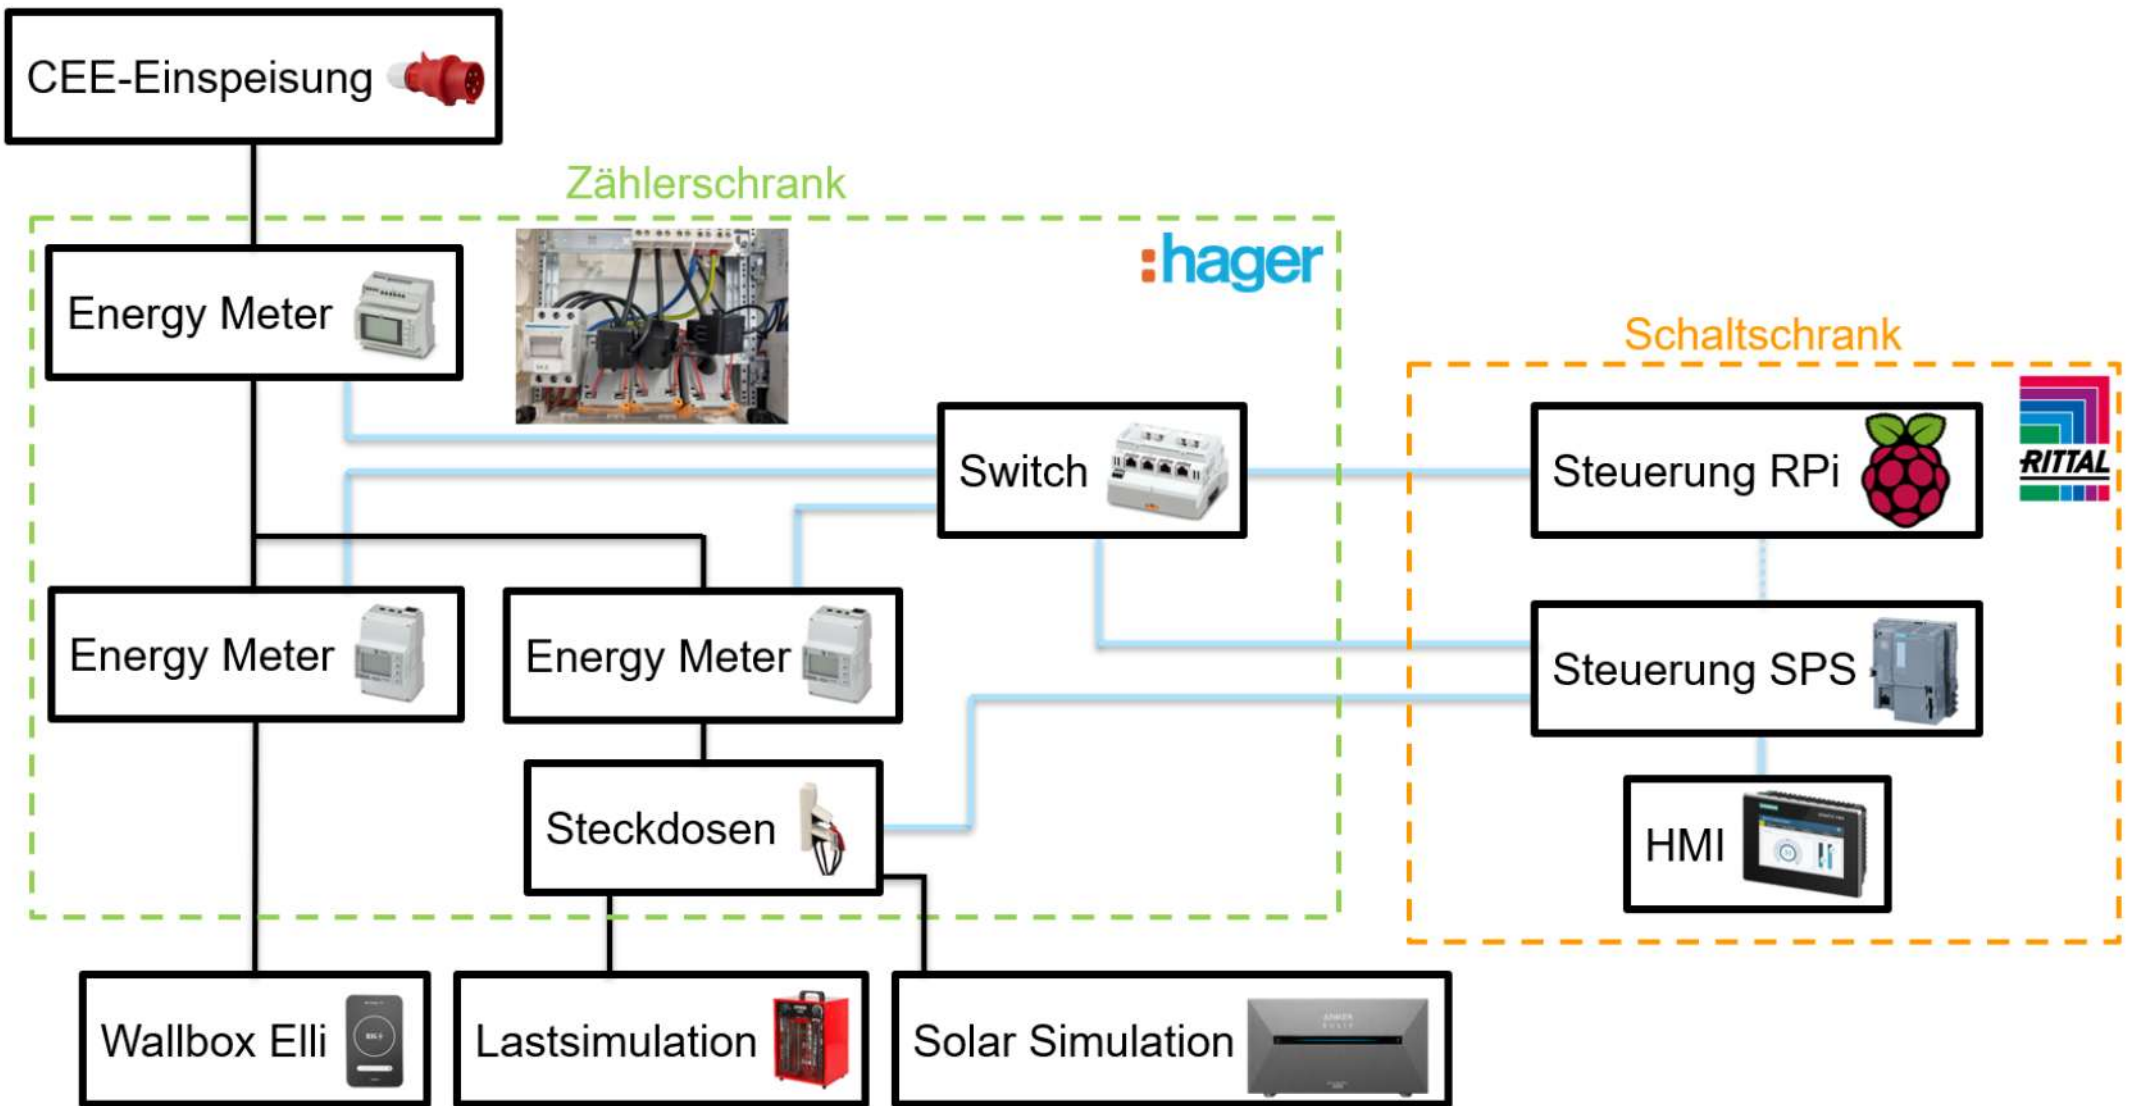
CEE-Einspeisung

Zählerschrank

:hager

Energy Meter

Schaltschrank

Switch

Steuerung RPi

RITTAL

Energy Meter

Energy Meter

Steuerung SPS

Steckdosen

HMI

Wallbox Elli

Lastsimulation

Solar Simulation